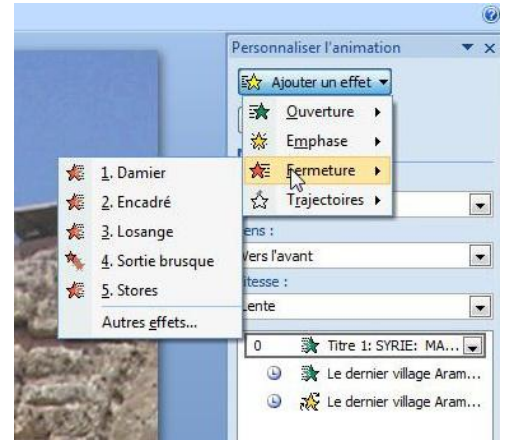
Personnaliser l'animation

Ajouter un effet

Ouverture

Emphase

Fermeture

Trajectoires

1. Damier

2. Encadré

3. Losange

4. Sortie brusque

5. Stores

Autres effets...

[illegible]ens :

Vers l'avant

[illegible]itesse :

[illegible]ente

0

Titre 1: SYRIE: MA...

Le dernier village Aram...

Le dernier village Aram...